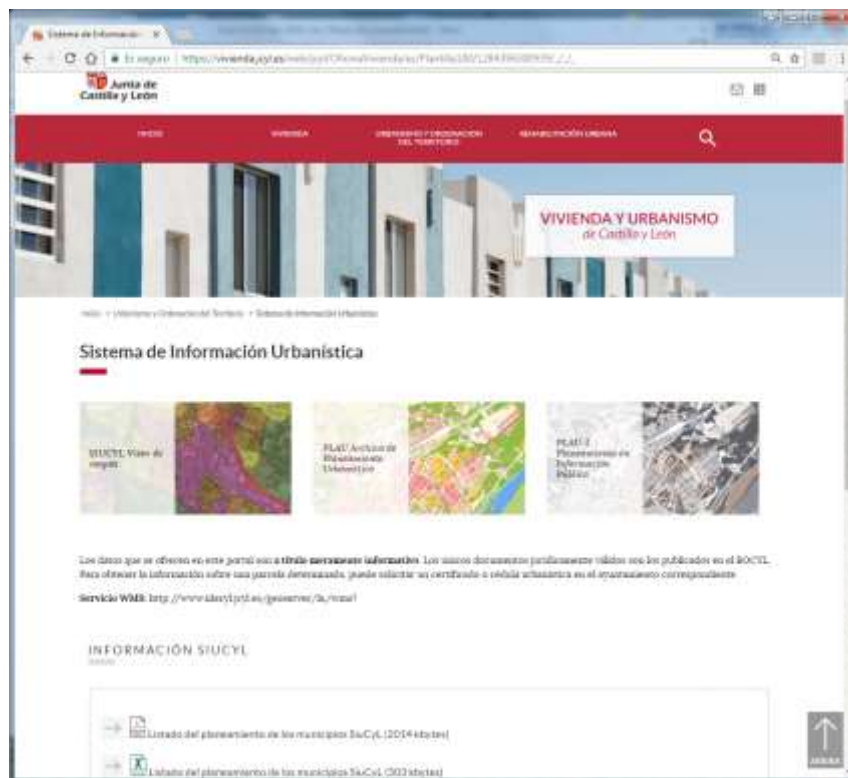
Sistema de Información ×

Es seguro | https://vivienda.jcyl.es/web/jcyl/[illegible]

Junta de Castilla y León

INICIO VIVIENDA URBANISMO Y ORDENACIÓN DEL TERRITORIO REHABILITACIÓN URBANA

VIVIENDA Y URBANISMO
de Castilla y León

Inicio > Urbanismo y Ordenación del Territorio > Sistema de Información Urbanística

Sistema de Información Urbanística

SIUCYL Visor de mapas

PLAU Archivo de Planeamiento Urbanístico

PLAU-I Planeamiento en Información Pública

Los datos que se ofrecen en este portal son a título meramente informativo. Los únicos documentos jurídicamente válidos son los publicados en el BOCYL. Para obtener la información sobre una parcela determinada, puede solicitar un certificado o cédula urbanística en el ayuntamiento correspondiente.

Servicio WMS: http://www.idecyl.jcyl.es/geoserver/lu/wms?

INFORMACIÓN SIUCYL

Listado del planeamiento de los municipios SIuCyL (2014 kbytes)

Listado del planeamiento de los municipios SIuCyL (303 kbytes)

ARRIBA